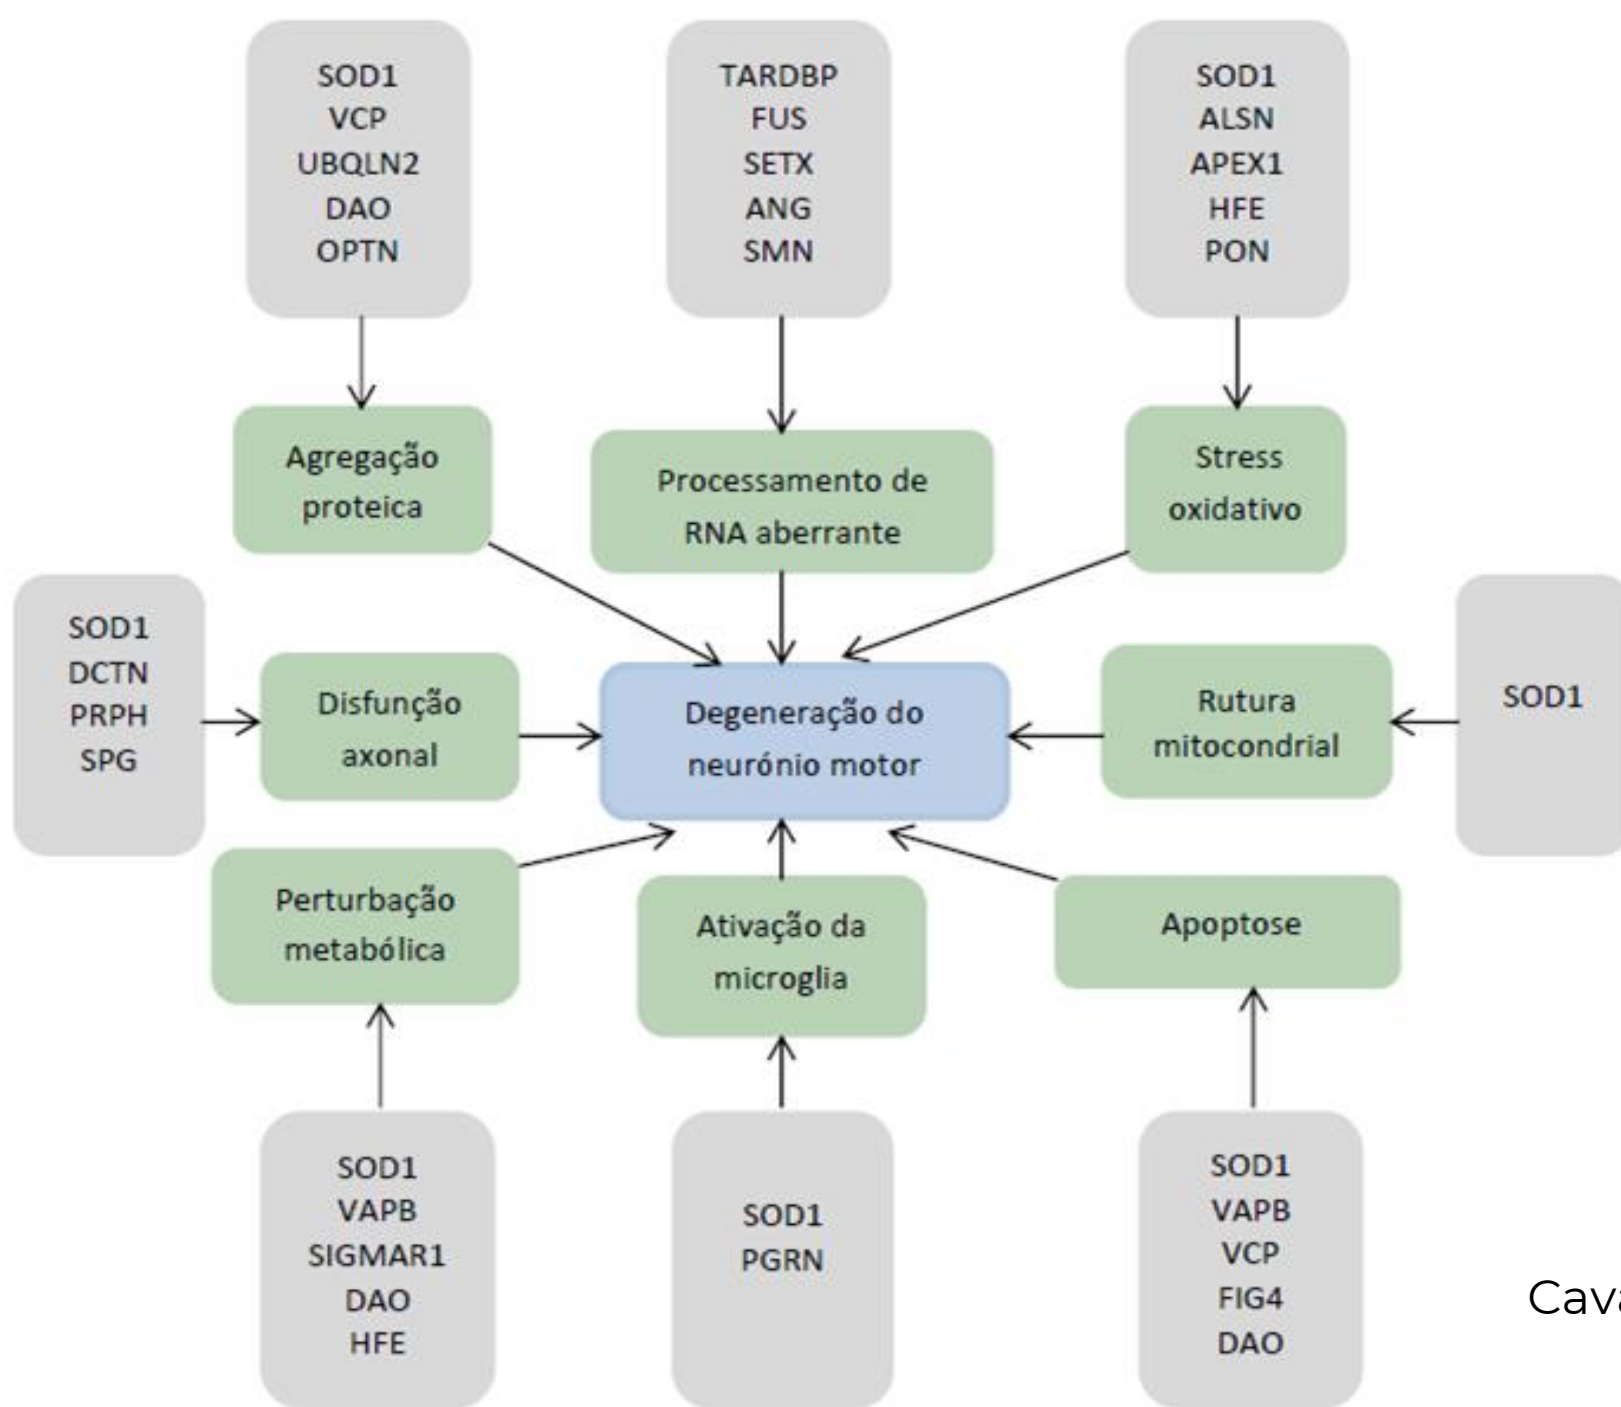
SOD1
VCP
UBQLN2
DAO
OPTN

TARDBP
FUS
SETX
ANG
SMN

SOD1
ALSN
APEX1
HFE
PON

Agregação proteica

Processamento de RNA aberrante

Stress oxidativo

SOD1
DCTN
PRPH
SPG

Disfunção axonal

Degeneração do neurónio motor

Rutura mitocondrial

SOD1

Perturbação metabólica

Ativação da microglia

Apoptose

SOD1
VAPB
SIGMAR1
DAO
HFE

SOD1
PGRN

SOD1
VAPB
VCP
FIG4
DAO

Cava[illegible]